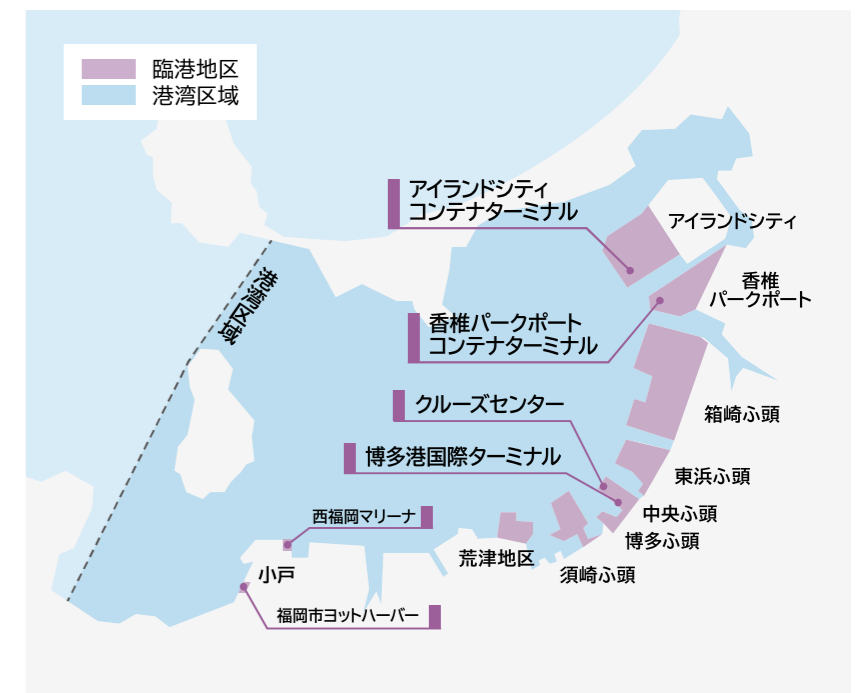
臨港地区
港湾区域

アイランドシティ
コンテナターミナル

アイランドシティ

香椎
パークポート

港湾区域

香椎パークポート
コンテナターミナル

クルーズセンター

箱崎ふ頭

博多港国際ターミナル

東浜ふ頭

中央ふ頭

西福岡マリーナ

博多ふ頭

荒津地区

小戸

須崎ふ頭

福岡市ヨットハーバー